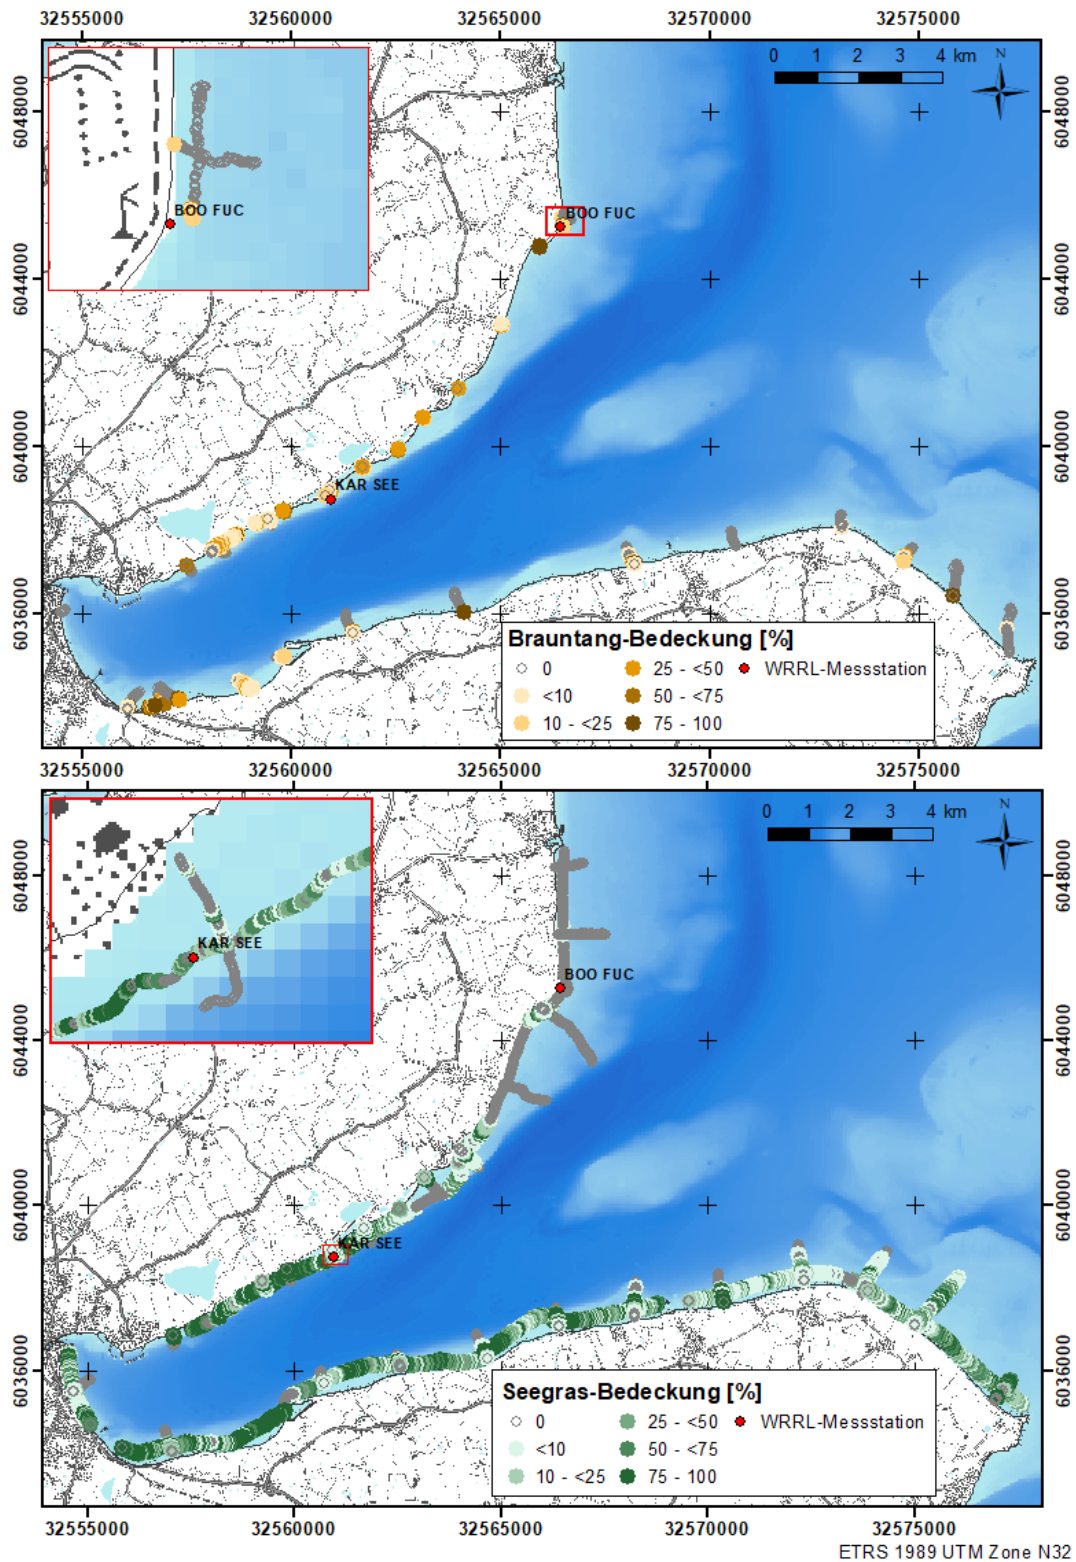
32555000 32560000 32565000 32570000 32575000

0 1 2 3 4 km
N

6048000 6044000 6040000 6036000

BOO FUC

BOO FUC

KAR SEE

Braunтang-Bedeckung [%]

| | | |
|---|---|---|
| 0 | 25 - <50 | WRRL-Messstation |
| <10 | 50 - <75 | |
| 10 - <25 | 75 - 100 | |

32555000 32560000 32565000 32570000 32575000

0 1 2 3 4 km
N

6048000 6044000 6040000 6036000

KAR SEE

BOO FUC

KAR SEE

Seegras-Bedeckung [%]

| | | |
|---|---|---|
| 0 | 25 - <50 | WRRL-Messstation |
| <10 | 50 - <75 | |
| 10 - <25 | 75 - 100 | |

32555000 32560000 32565000 32570000 32575000

ETRS 1989 UTM Zone N32